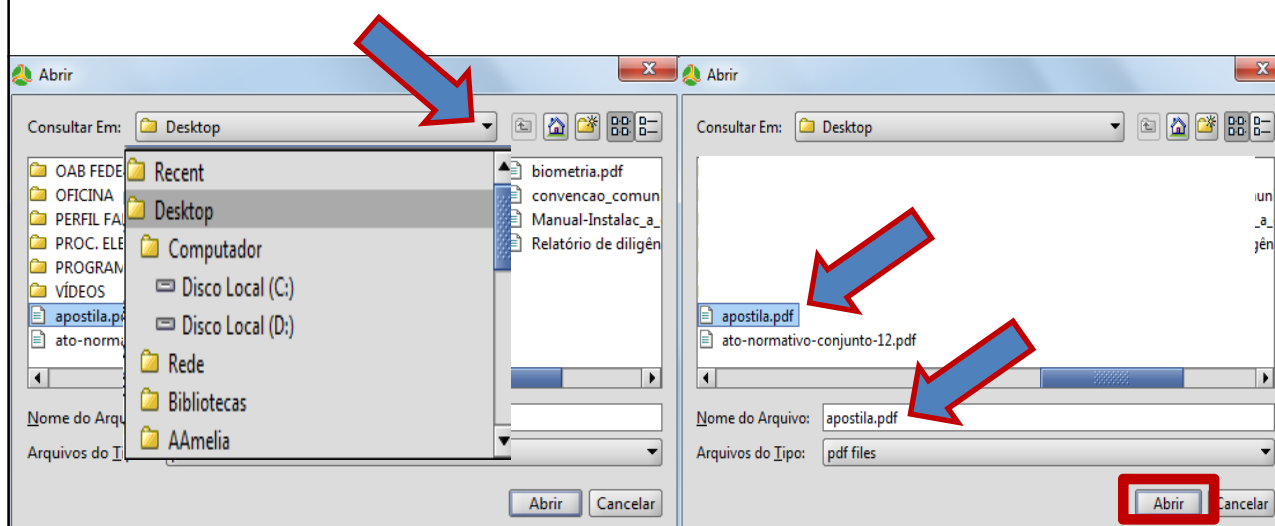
Abrir

Consultar Em: Desktop

OAB FEDE
OFICINA
PERFIL FA
PROC. ELE
PROGRAM
VÍDEOS
apostila.pd
ato-norma

Recent
Desktop
Computador
Disco Local (C:)
Disco Local (D:)
Rede
Bibliotecas
AAmelia

biometria.pdf
convencao_comun
Manual-Instalac_a_
Relatório de diligên

Nome do Arqu

Arquivos do Ti

Abrir Cancelar

Abrir

Consultar Em: Desktop

un
_a_
gên

apostila.pdf
ato-normativo-conjunto-12.pdf

Nome do Arquivo: apostila.pdf

Arquivos do Tipo: pdf files

Abrir Cancelar